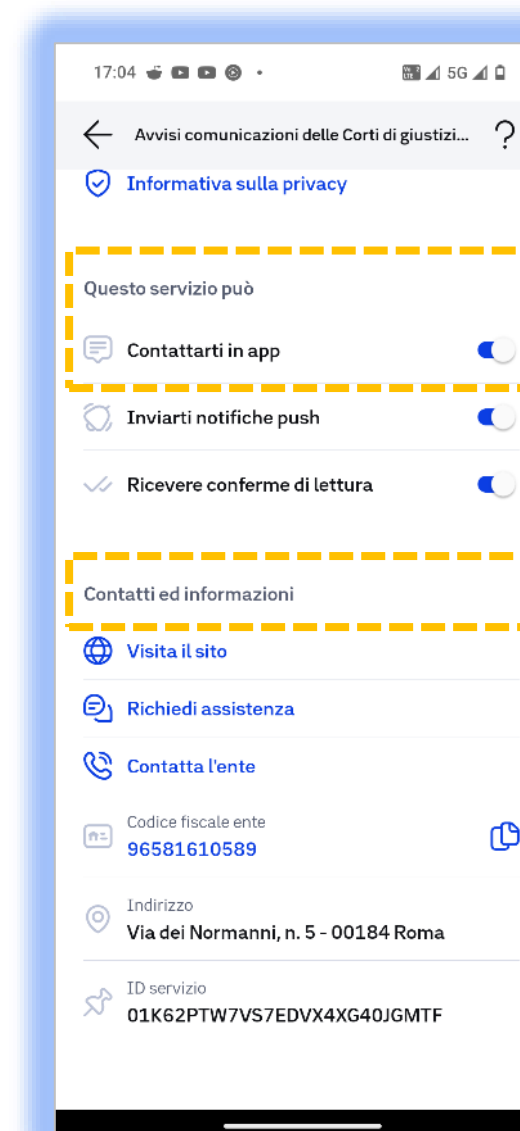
17:04

5G

Avvisi comunicazioni delle Corti di giustizi...

?

Informativa sulla privacy

Questo servizio può

Contattarti in app

Inviarti notifiche push

Ricevere conferme di lettura

Contatti ed informazioni

Visita il sito

Richiedi assistenza

Contatta l'ente

Codice fiscale ente
96581610589

Indirizzo
Via dei Normanni, n. 5 - 00184 Roma

ID servizio
01K62PTW7VS7EDVX4XG40JGMTF